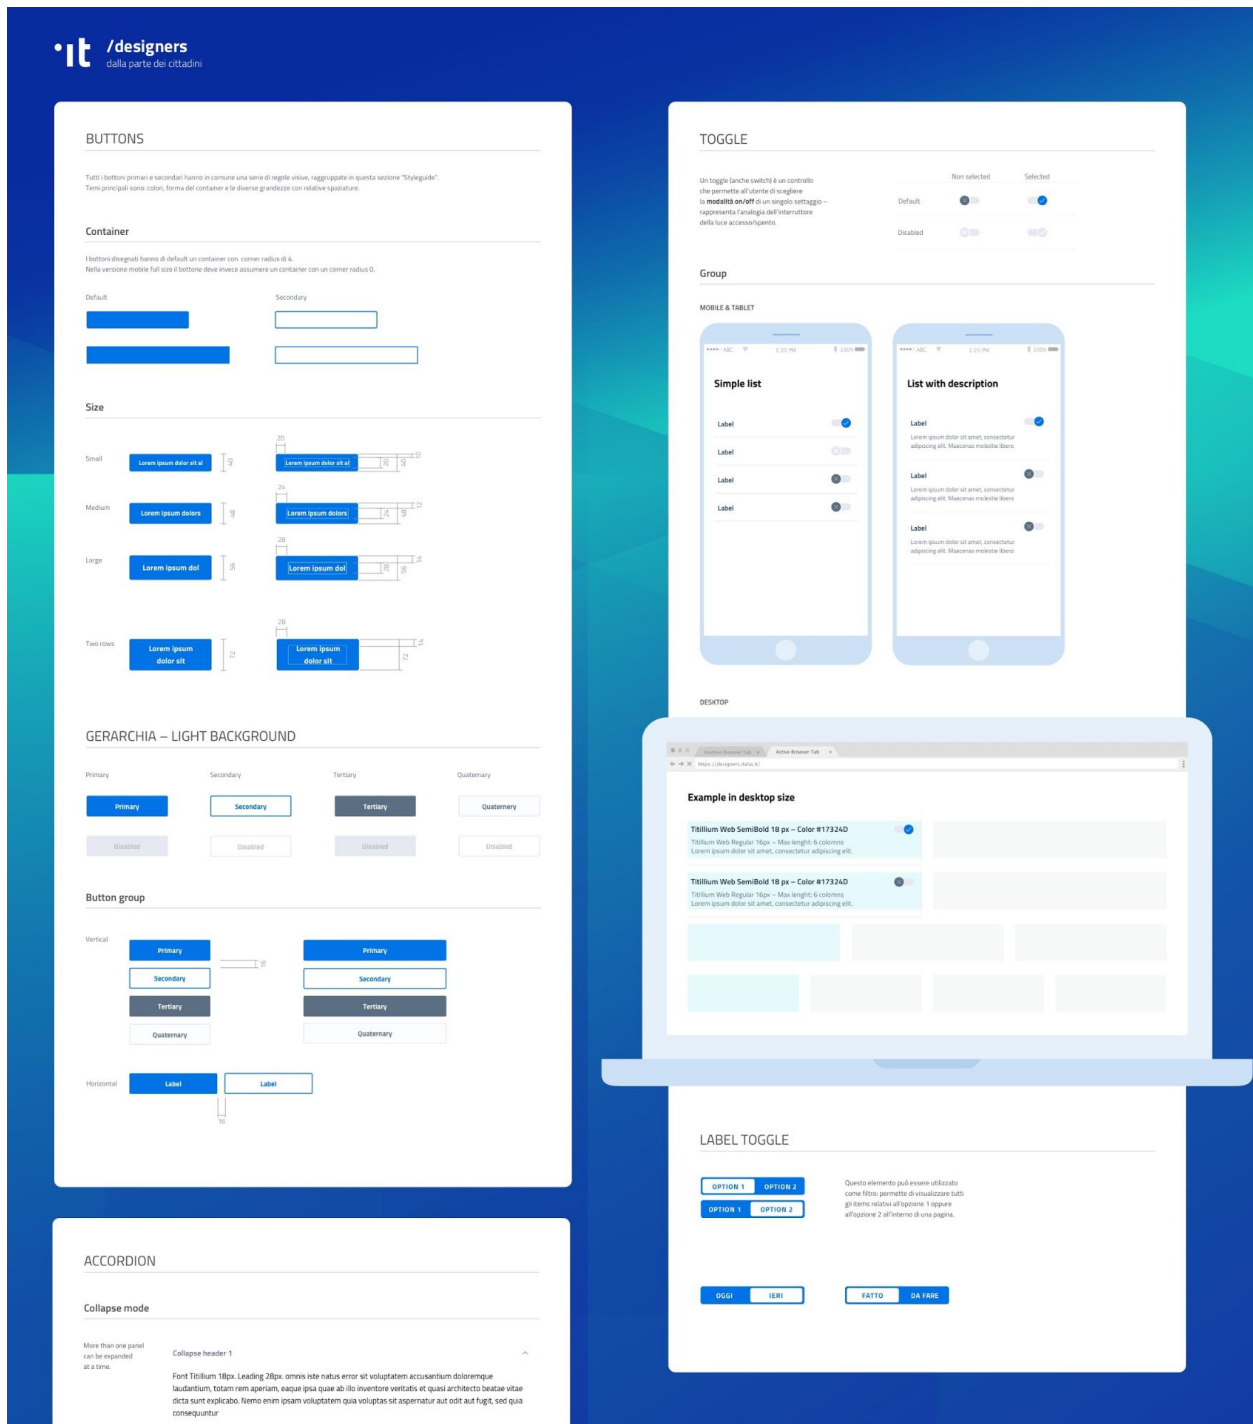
•it /designers
dalla parte dei cittadini

BUTTONS

Tutti i bottoni primari e secondari hanno in comune una serie di regole visive, raggruppate in questa sezione "Styleguide". Temi principali sono: colori, forma del container e le diverse grandezze con relative spaziature.

Container

I bottoni disegnati hanno di default un container con corner radius di 4. Nella versione mobile full size il bottone deve invece assumere un container con un corner radius 0.

Default
Secondary

Size

Small Lorem ipsum dolor sit al 40
Lorem ipsum dolor sit al
Medium Lorem ipsum dolors 48
Lorem ipsum dolors
Large Lorem ipsum dol 56
Lorem ipsum dol
Two rows Lorem ipsum dolor sit 72
Lorem ipsum dolor sit

GERARCHIA – LIGHT BACKGROUND

Primary Secondary Tertiary Quaternary
Primary Secondary Tertiary Quaternary
Disabled Disabled Disabled Disabled

Button group

Vertical
Primary Secondary Tertiary Quaternary
Primary Secondary Tertiary Quaternary

Horizontal Label Label
16

ACCORDION

Collapse mode

More than one panel can be expanded at a time.

Collapse header 1

Font Titillium 18px. Leading 28px. omnis iste natus error sit voluptatem accusantium doloremque laudantium, totam rem aperiam, eaque ipsa quae ab illo inventore veritatis et quasi architecto beatae vitae dicta sunt explicabo. Nemo enim ipsam voluptatem quia voluptas sit aspernatur aut odit aut fugit, sed quia consequuntur

TOGGLE

Un toggle (anche switch) è un controllo che permette all'utente di scegliere la modalità on/off di un singolo settaggio – rappresenta l'analogia dell'interruttore della luce acceso/spento.

Non selected Selected
Default
Disabled

Group

MOBILE & TABLET

Simple list
Label
Label
Label
Label

List with description
Label
Lorem ipsum dolor sit amet, consectetur adipiscing elit. Maecenas molestie libero
Label
Lorem ipsum dolor sit amet, consectetur adipiscing elit. Maecenas molestie libero
Label
Lorem ipsum dolor sit amet, consectetur adipiscing elit. Maecenas molestie libero

DESKTOP

Inactive Browser Tab Active Browser Tab
https://designers.italia.it

Example in desktop size

Titillium Web SemiBold 18 px – Color #17324D
Titillium Web Regular 16px – Max lenght: 6 colonns
Lorem ipsum dolor sit amet, consectetur adipiscing elit.

Titillium Web SemiBold 18 px – Color #17324D
Titillium Web Regular 16px – Max lenght: 6 colonns
Lorem ipsum dolor sit amet, consectetur adipiscing elit.

LABEL TOGGLE

OPTION 1 OPTION 2
OPTION 1 OPTION 2

Questo elemento può essere utilizzato come filtro: permette di visualizzare tutti gli items relativi all'opzione 1 oppure all'opzione 2 all'interno di una pagina.

OGGI IERI
FATTO DA FARE